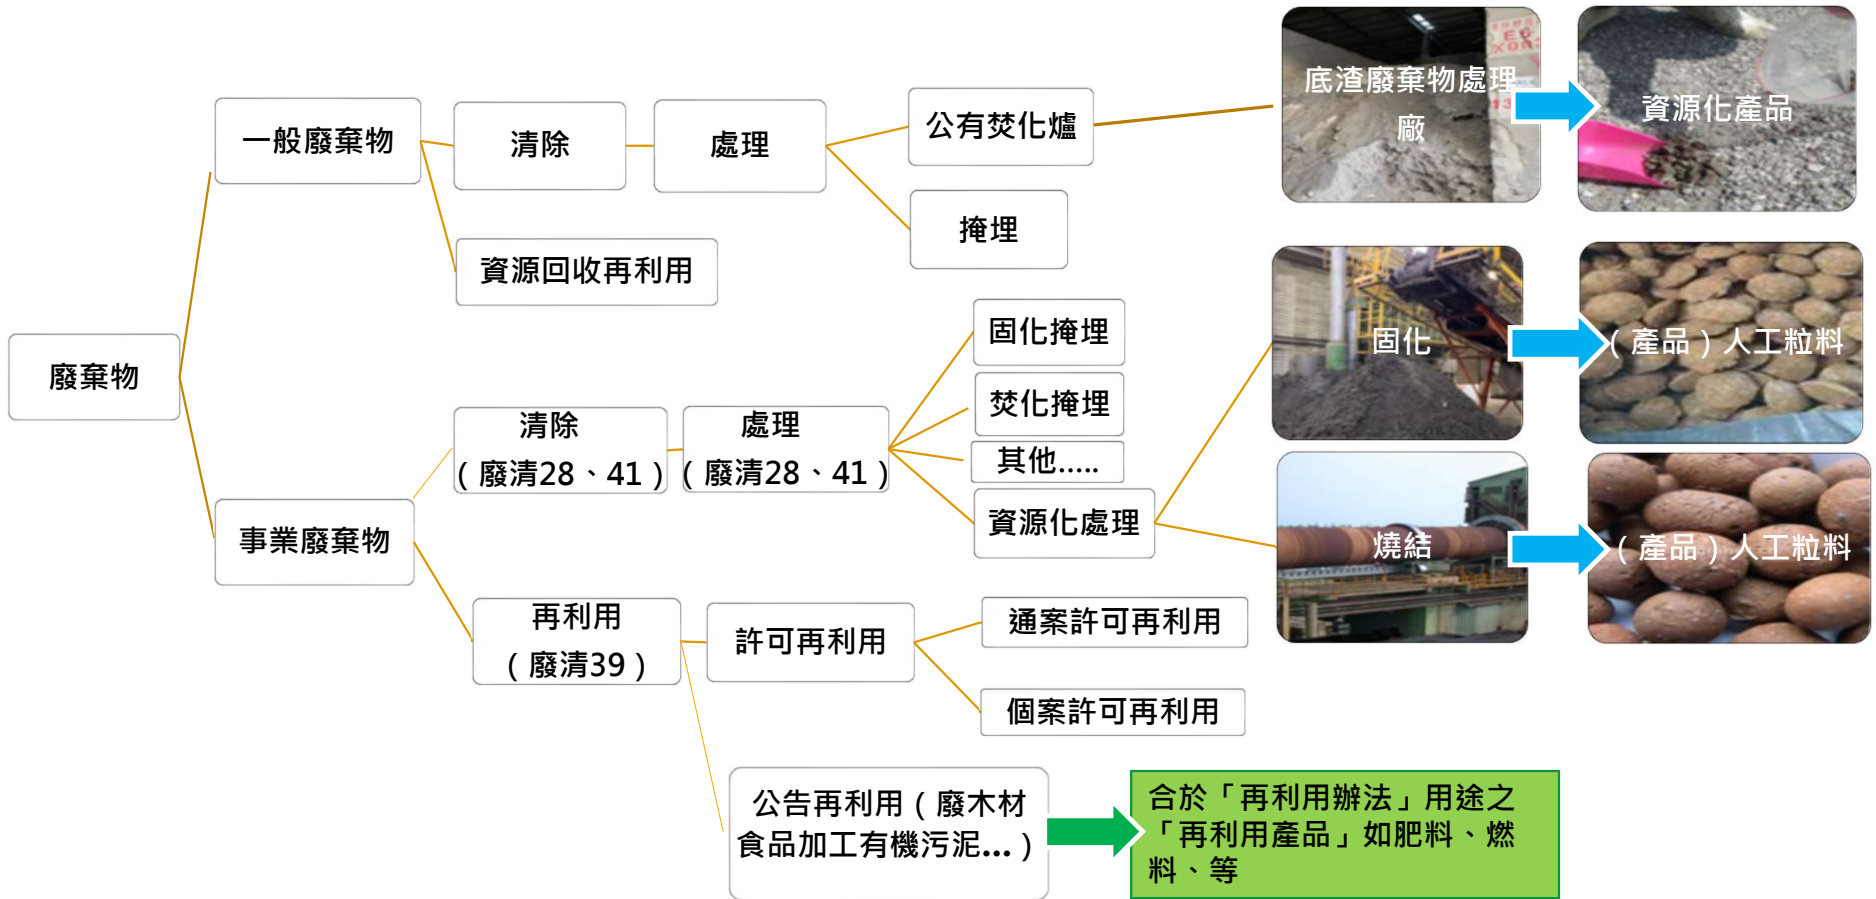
廢棄物

一般廢棄物

清除

處理

公有焚化爐

底渣廢棄物處理廠

資源化產品

掩埋

資源回收再利用

事業廢棄物

清除（廢清28、41）

處理（廢清28、41）

固化掩埋

焚化掩埋

其他.....

資源化處理

固化

（產品）人工粒料

燒結

（產品）人工粒料

再利用（廢清39）

許可再利用

通案許可再利用

個案許可再利用

公告再利用（廢木材食品加工有機污泥...）

合於「再利用辦法」用途之「再利用產品」如肥料、燃料、等